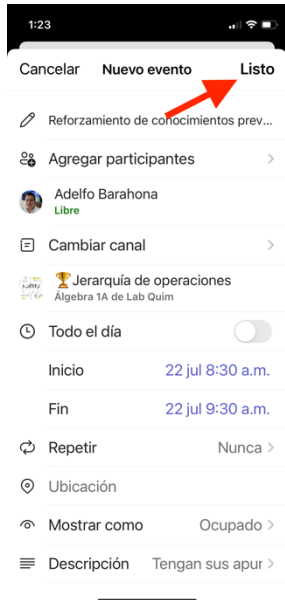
1:23

Cancelar Nuevo evento Listo

Reforzamiento de conocimientos prev...

Agregar participantes >

Adelfo Barahona
Libre

Cambiar canal >

🏆Jerarquía de operaciones
Álgebra 1A de Lab Quim

Todo el día

Inicio 22 jul 8:30 a.m.

Fin 22 jul 9:30 a.m.

Repetir Nunca >

Ubicación

Mostrar como Ocupado >

Descripción Tengan sus apur >